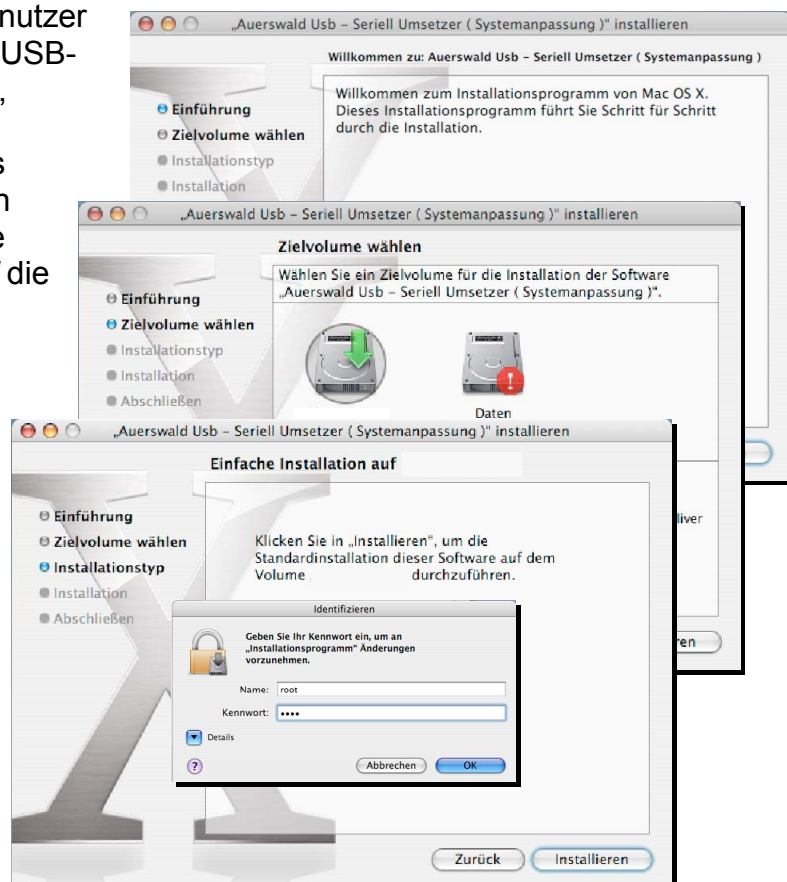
nutzer
USB-
,

s
n
e
die

„Auerswald Usb – Seriell Umsetzer ( Systemanpassung )" installieren

Willkommen zu: Auerswald Usb – Seriell Umsetzer ( Systemanpassung )

Einführung
Zielvolume wählen
Installationstyp
Installation

Willkommen zum Installationsprogramm von Mac OS X. Dieses Installationsprogramm führt Sie Schritt für Schritt durch die Installation.

„Auerswald Usb – Seriell Umsetzer ( Systemanpassung )" installieren

Zielvolume wählen

Einführung
Zielvolume wählen
Installationstyp
Installation
Abschließen

Wählen Sie ein Zielvolume für die Installation der Software „Auerswald Usb – Seriell Umsetzer ( Systemanpassung )".

Daten

„Auerswald Usb – Seriell Umsetzer ( Systemanpassung )" installieren

Einfache Installation auf

Einführung
Zielvolume wählen
Installationstyp
Installation
Abschließen

Klicken Sie in „Installieren", um die Standardinstallation dieser Software auf dem Volume durchzuführen.

liver

ren

Identifizieren

Geben Sie Ihr Kennwort ein, um an „Installationsprogramm" Änderungen vorzunehmen.

Name: root
Kennwort: ••••

Details

?

Abbrechen
OK

Zurück
Installieren